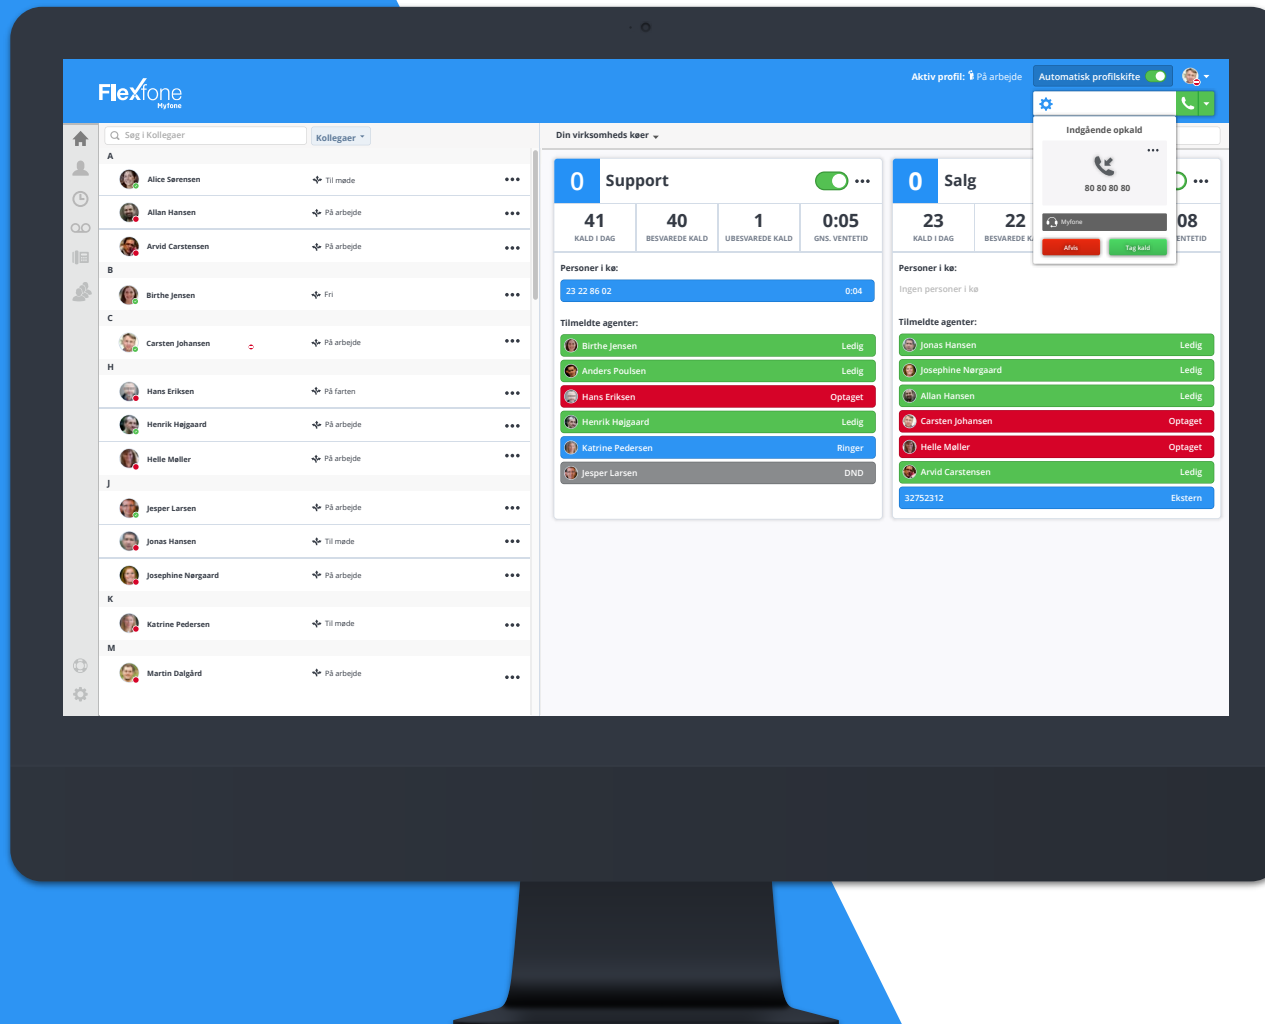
Flexfone Myfone

Aktiv profil: På arbejde
Automatisk profilskifte

Søg i Kollegaer
Kollegaer

A
Alice Sørensen — Til møde
Allan Hansen — På arbejde
Arvid Carstensen — På arbejde
B
Birthe Jensen — Fri
C
Carsten Johansen — På arbejde
H
Hans Eriksen — På farten
Henrik Højgaard — På arbejde
Helle Møller — På arbejde
J
Jesper Larsen — På arbejde
Jonas Hansen — Til møde
Josephine Nørgaard — På arbejde
K
Katrine Pedersen — Til møde
M
Martin Dalgård — På arbejde

Din virksomheds køer

0 Support

| 41 | 40 | 1 | 0:05 |
|---|---|---|---|
| KALD I DAG | BESVAREDE KALD | UBESVAREDE KALD | GNS. VENTETID |

Personer i kø:
23 22 86 02 0:04

Tilmeldte agenter:
Birthe Jensen Ledig
Anders Poulsen Ledig
Hans Eriksen Optaget
Henrik Højgaard Ledig
Katrine Pedersen Ringer
Jesper Larsen DND

0 Salg

| 23 | 22 | 08 |
|---|---|---|
| KALD I DAG | BESVAREDE K | ENTETID |

Personer i kø:
Ingen personer i kø

Tilmeldte agenter:
Jonas Hansen Ledig
Josephine Nørgaard Ledig
Allan Hansen Ledig
Carsten Johansen Optaget
Helle Møller Optaget
Arvid Carstensen Ledig
32752312 Ekstern

Indgående opkald
80 80 80 80
Myfone
Afvis
Tag kald